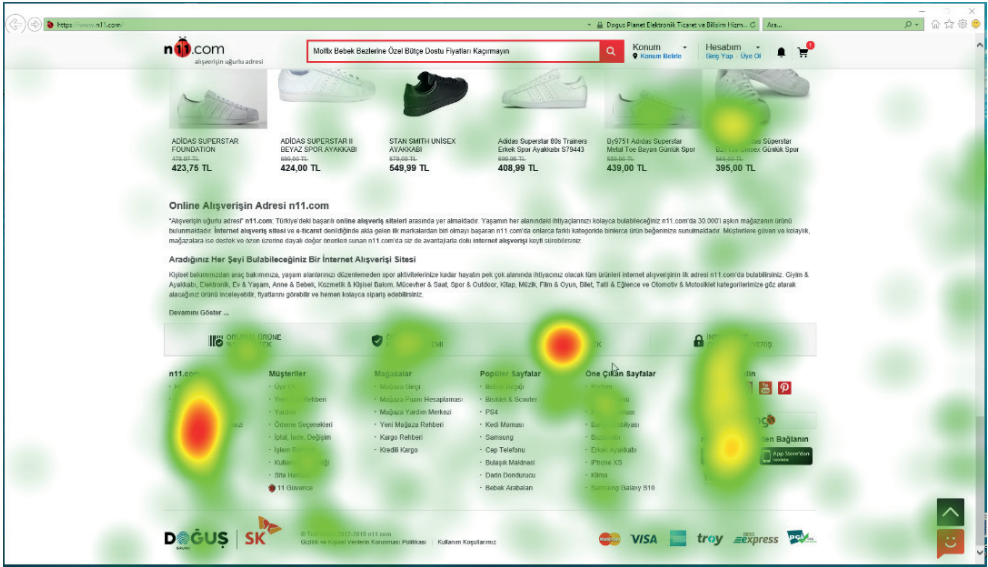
https://www.n11.com/

Doğuş Planet Elektronik Ticaret ve Bilişim Hizm... C

Ara...

n11.com
alışverişin uğurlu adresi

Molfix Bebek Bezlerine Özel Bütçe Dostu Fiyatları Kaçırmayın

Konum
Konum Belirle

Hesabım
Giriş Yap | Üye Ol

ADIDAS SUPERSTAR FOUNDATION
478,97 TL
423,75 TL

ADIDAS SUPERSTAR II BEYAZ SPOR AYAKKABI
886,00 TL
424,00 TL

STAN SMITH UNİSEX AYAKKABI
879,00 TL
549,99 TL

Adidas Superstar 80s Trainers Erkek Spor Ayakkabı S79443
699,00 TL
408,99 TL

By9751 Adidas Superstar Metal Toe Beyaz Günlük Spor
559,00 TL
439,00 TL

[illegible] Süperstar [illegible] Günlük Spor
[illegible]
395,00 TL

Online Alışverişin Adresi n11.com

"Alışverişin uğurlu adresi" n11.com; Türkiye'deki başarılı online alışveriş siteleri arasında yer almaktadır. Yaşamın her alanındaki ihtiyaçlarınızı kolayca bulabileceğiniz n11.com'da 30.000'i aşkın mağazanın ürünü bulunmaktadır. İnternet alışveriş sitesi ve e-ticaret denildiğinde akla gelen ilk markalardan biri olmayı başaran n11.com'da onlarca farklı kategoride binlerce ürün beğeninize sunulmaktadır. Müşterilere güven ve kolaylık, mağazalara ise destek ve özen üzerine dayalı değer önerileri sunan n11.com'da siz de avantajlarla dolu internet alışverişi keyfi sürebilirsiniz.

Aradığınız Her Şeyi Bulabileceğiniz Bir İnternet Alışverişi Sitesi

Kişisel bakımınızdan araç bakımınıza, yaşam alanlarınızı düzenlemeden spor aktivitelerinize kadar hayatın pek çok alanında ihtiyacınız olacak tüm ürünleri internet alışverişinin ilk adresi n11.com'da bulabilirsiniz. Giyim & Ayakkabı, Elektronik, Ev & Yaşam, Anne & Bebek, Kozmetik & Kişisel Bakım, Mücevher & Saat, Spor & Outdoor, Kitap, Müzik, Film & Oyun, Bilet, Tatil & Eğlence ve Otomotiv & Motosiklet kategorilerimize göz atarak alacağınız ürünü inceleyebilir, fiyatlarını görebilir ve hemen kolayca sipariş edebilirsiniz.

Devamını Göster ...

ORİJİNAL ÜRÜNE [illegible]

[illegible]

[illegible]

n11.com
Müşteriler
Üye Ol
Yeni Üye Rehberi
Yardım
Ödeme Seçenekleri
İptal, İade, Değişim
İşlem Rehberi
Kullanım Koşulları
Site Haritası
n11 Güvence

Mağazalar
Mağaza Girişi
Mağaza Puanı Hesaplaması
Mağaza Yardım Merkezi
Yeni Mağaza Rehberi
Kargo Rehberi
Kredili Kargo

Popüler Sayfalar
Bebek Bezi
Bisiklet & Scooter
PS4
Kedi Maması
Samsung
Cep Telefonu
Bulaşık Makinesi
Derin Dondurucu
Bebek Arabaları

Öne Çıkan Sayfalar
Bebek Bezi
iPhone XS
Klima
Samsung Galaxy S10

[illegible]den Bağlanın

App Store'dan

DOĞUŞ | SK

© Telif Hakkı 2017-2019 n11.com
Gizlilik ve Kişisel Verilerin Korunması Politikası | Kullanım Koşullarımız

VISA troy express